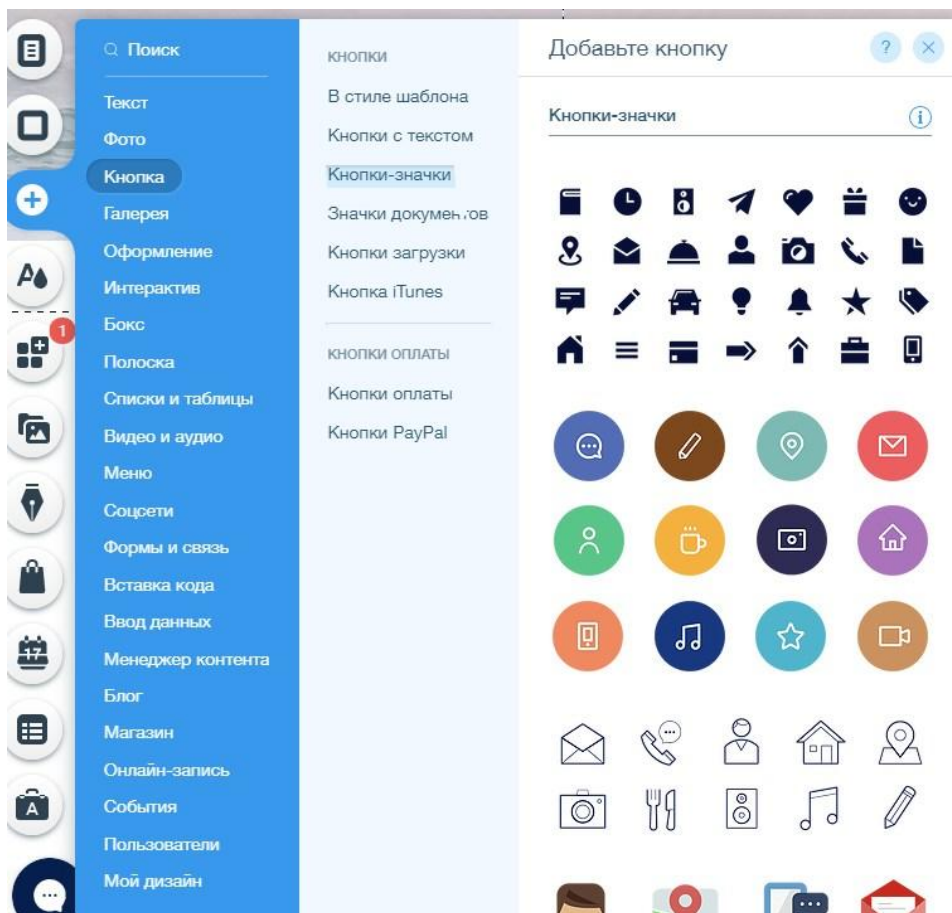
1

Поиск

Текст
Фото
Кнопка
Галерея
Оформление
Интерактив
Бокс
Полоска
Списки и таблицы
Видео и аудио
Меню
Соцсети
Формы и связь
Вставка кода
Ввод данных
Менеджер контента
Блог
Магазин
Онлайн-запись
События
Пользователи
Мой дизайн

КНОПКИ
В стиле шаблона
Кнопки с текстом
Кнопки-значки
Значки документов
Кнопки загрузки
Кнопка iTunes

КНОПКИ ОПЛАТЫ
Кнопки оплаты
Кнопки PayPal

Добавьте кнопку
?
Кнопки-значки
i